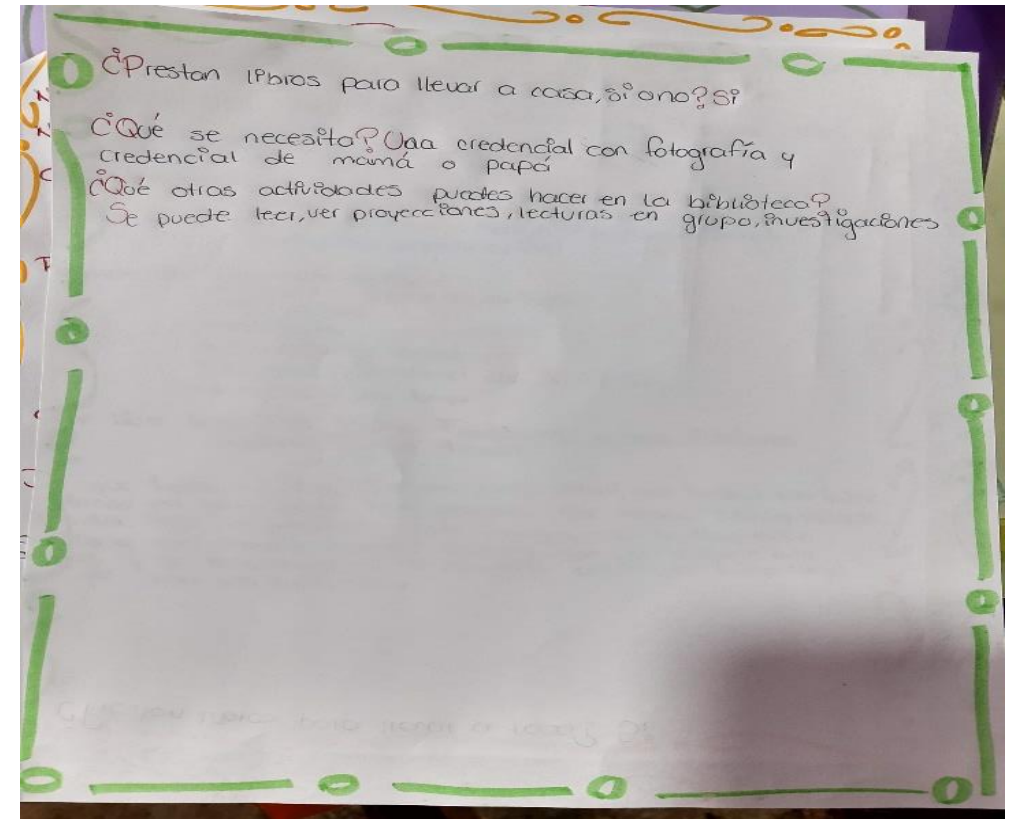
¿Prestan libros para llevar a casa, si o no? Si

¿Qué se necesita? Una credencial con fotografía y credencial de mamá o papá

¿Qué otras actividades puedes hacer en la biblioteca?
Se puede leer, ver proyecciones, lecturas en grupo, investigaciones